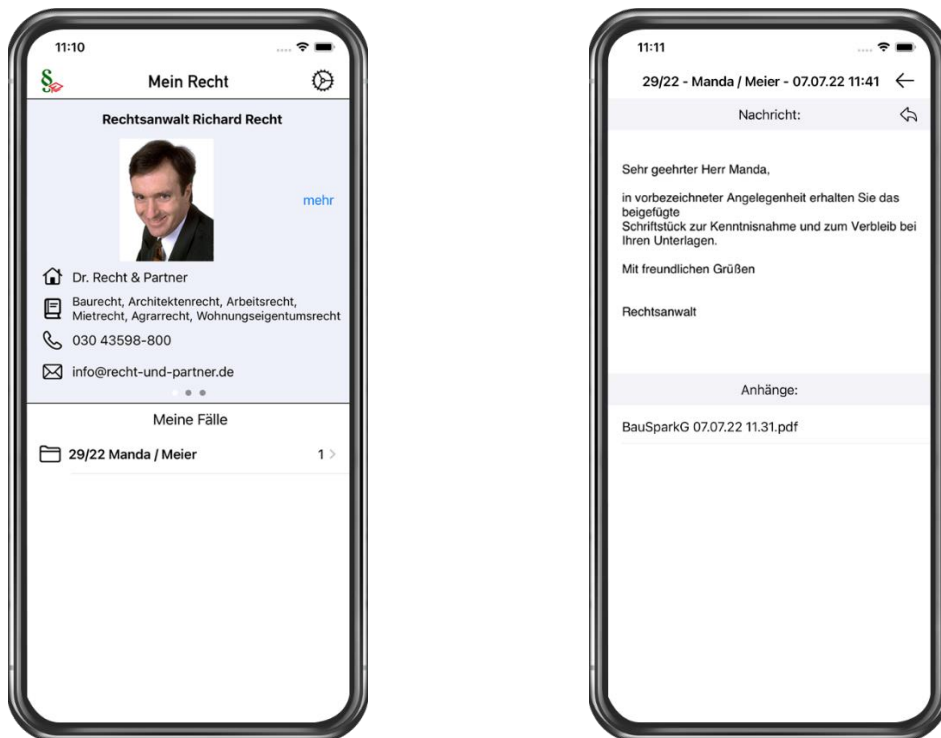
11:10

Mein Recht

Rechtsanwalt Richard Recht

mehr

Dr. Recht & Partner

Baurecht, Architektenrecht, Arbeitsrecht, Mietrecht, Agrarrecht, Wohnungseigentumsrecht

030 43598-800

info@recht-und-partner.de

Meine Fälle

29/22 Manda / Meier 1

11:11

29/22 - Manda / Meier - 07.07.22 11:41

Nachricht:

Sehr geehrter Herr Manda,

in vorbezeichneter Angelegenheit erhalten Sie das beigefügte
Schriftstück zur Kenntnisnahme und zum Verbleib bei Ihren Unterlagen.

Mit freundlichen Grüßen

Rechtsanwalt

Anhänge:

BauSparkG 07.07.22 11.31.pdf